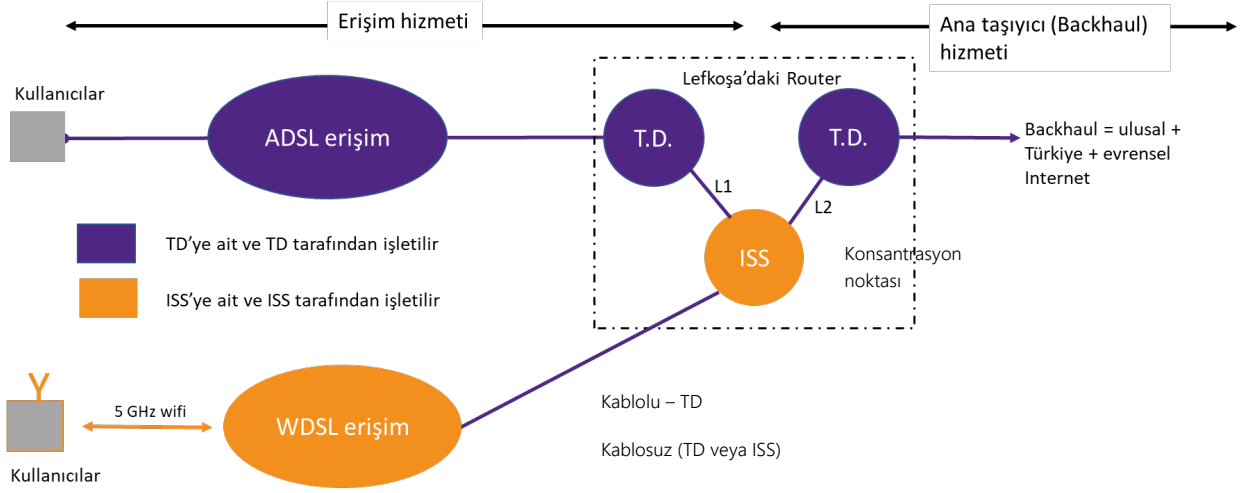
Erişim hizmeti

Ana taşıyıcı (Backhaul) hizmeti

Lefkoşa'daki Router

Kullanıcılar

ADSL erişim

T.D.

T.D.

Backhaul = ulusal + Türkiye + evrensel Internet

L1

L2

ISS

TD'ye ait ve TD tarafından işletilir

ISS'ye ait ve ISS tarafından işletilir

Konsantrasyon noktası

5 GHz wifi

WDSL erişim

Kablolu – TD

Kablosuz (TD veya ISS)

Kullanıcılar